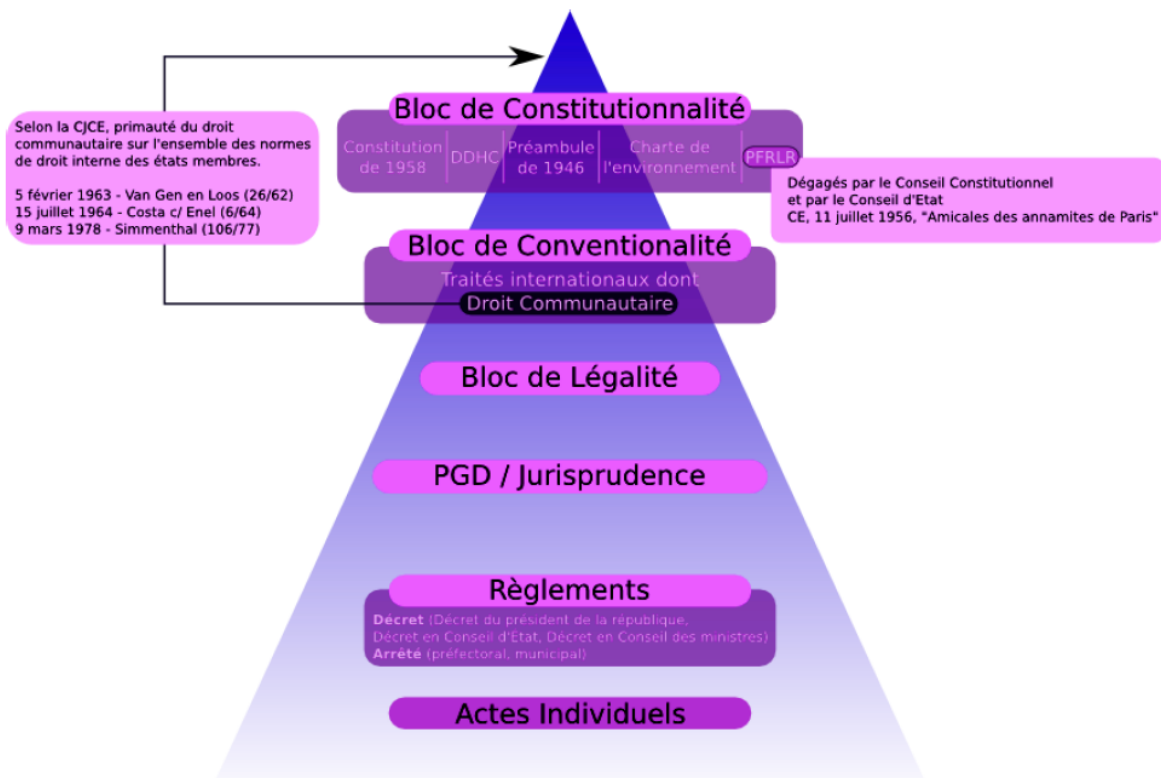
Selon la CJCE, primauté du droit communautaire sur l'ensemble des normes de droit interne des états membres.

5 février 1963 - Van Gen en Loos (26/62)
15 juillet 1964 - Costa c/ Enel (6/64)
9 mars 1978 - Simmenthal (106/77)

Bloc de Constitutionnalité

Constitution de 1958 | DDHC | Préambule de 1946 | Charte de l'environnement | PFRLR

Dégagés par le Conseil Constitutionnel et par le Conseil d'Etat
CE, 11 juillet 1956, "Amicales des annamites de Paris"

Bloc de Conventionalité

Traités internationaux dont
Droit Communautaire

Bloc de Légalité

PGD / Jurisprudence

Règlements

Décret (Décret du président de la république, Décret en Conseil d'Etat, Décret en Conseil des ministres)
Arrêté (préfectoral, municipal)

Actes Individuels